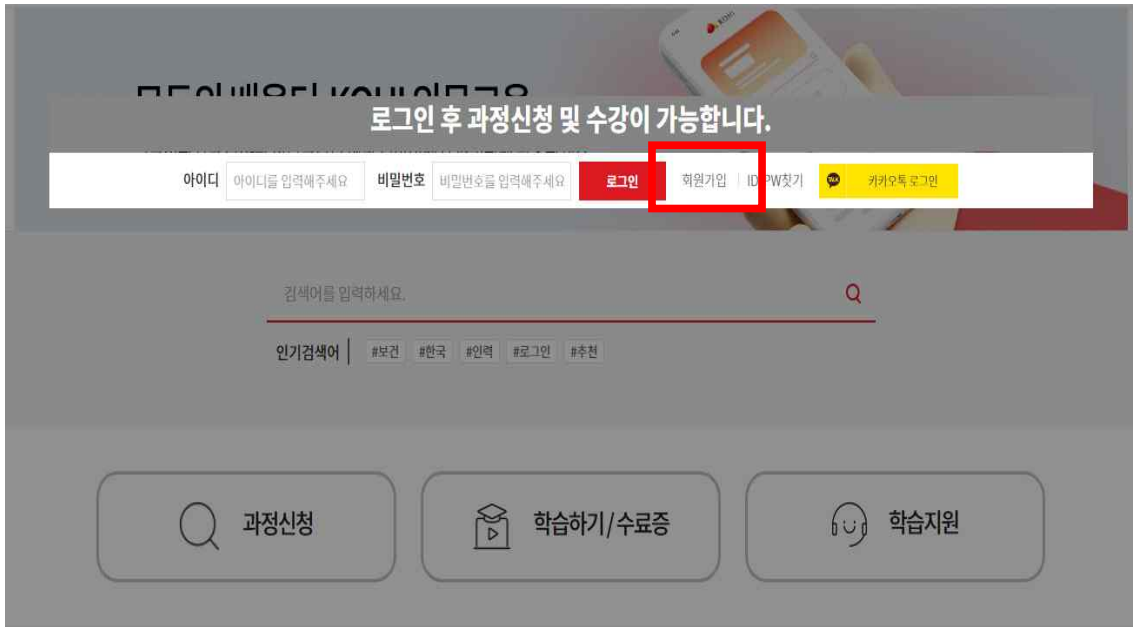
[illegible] KOHI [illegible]

로그인 후 과정신청 및 수강이 가능합니다.

아이디 아이디를 입력해주세요 비밀번호 비밀번호를 입력해주세요 로그인 회원가입 ID/PW찾기 TALK 카카오톡 로그인

검색어를 입력하세요.

인기검색어 #보건 #한국 #인력 #로그인 #추천

과정신청

학습하기/수료증

학습지원